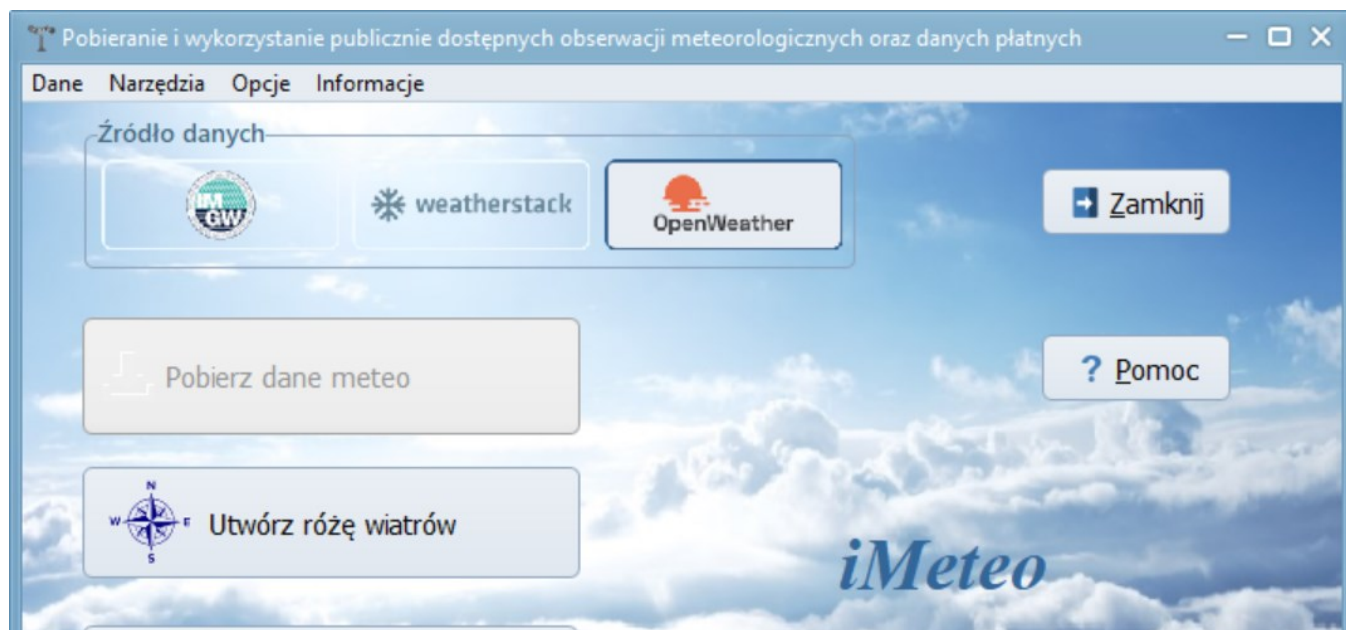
Pobieranie i wykorzystanie publicznie dostępnych obserwacji meteorologicznych oraz danych płatnych

Dane Narzędzia Opcje Informacje

Źródło danych

IMGW

weatherstack

OpenWeather

Zamknij

Pobierz dane meteo

? Pomoc

N
W E
S

Utwórz różę wiatrów

iMeteo